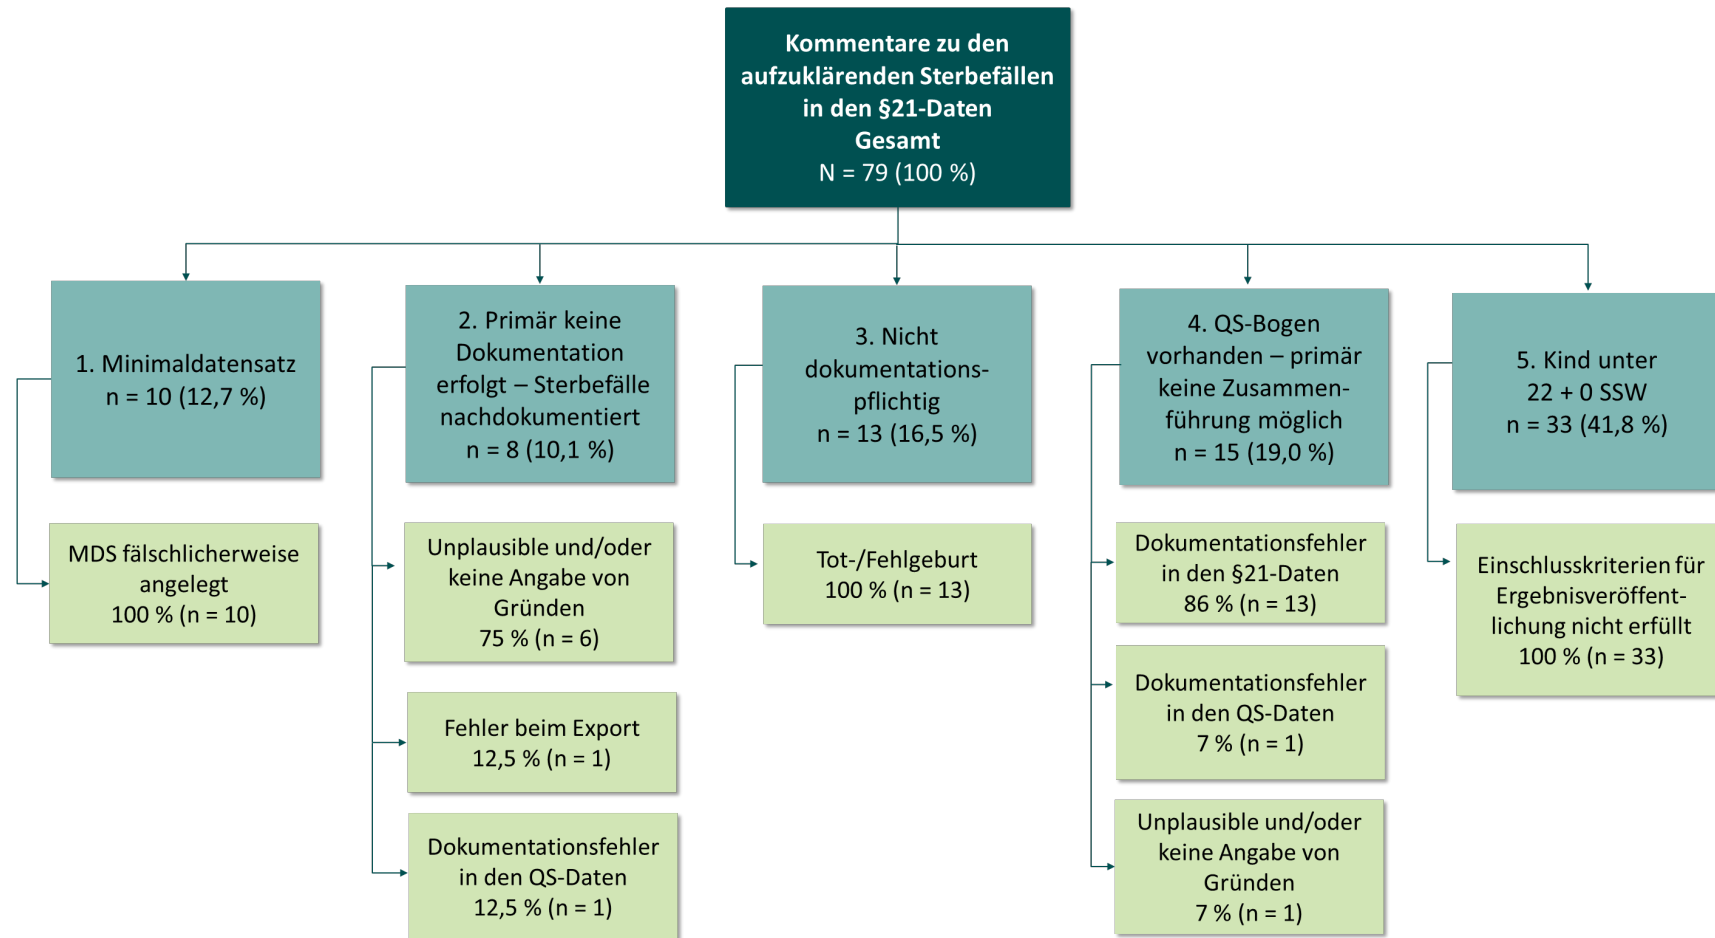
Kommentare zu den aufzuklärenden Sterbefällen in den §21-Daten
Gesamt
N = 79 (100 %)

1. Minimaldatensatz
n = 10 (12,7 %)

MDS fälschlicherweise angelegt
100 % (n = 10)

2. Primär keine Dokumentation erfolgt – Sterbefälle nachdokumentiert
n = 8 (10,1 %)

Unplausible und/oder keine Angabe von Gründen
75 % (n = 6)

Fehler beim Export
12,5 % (n = 1)

Dokumentationsfehler in den QS-Daten
12,5 % (n = 1)

3. Nicht dokumentationspflichtig
n = 13 (16,5 %)

Tot-/Fehlgeburt
100 % (n = 13)

4. QS-Bogen vorhanden – primär keine Zusammenführung möglich
n = 15 (19,0 %)

Dokumentationsfehler in den §21-Daten
86 % (n = 13)

Dokumentationsfehler in den QS-Daten
7 % (n = 1)

Unplausible und/oder keine Angabe von Gründen
7 % (n = 1)

5. Kind unter 22 + 0 SSW
n = 33 (41,8 %)

Einschlusskriterien für Ergebnisveröffentlichung nicht erfüllt
100 % (n = 33)